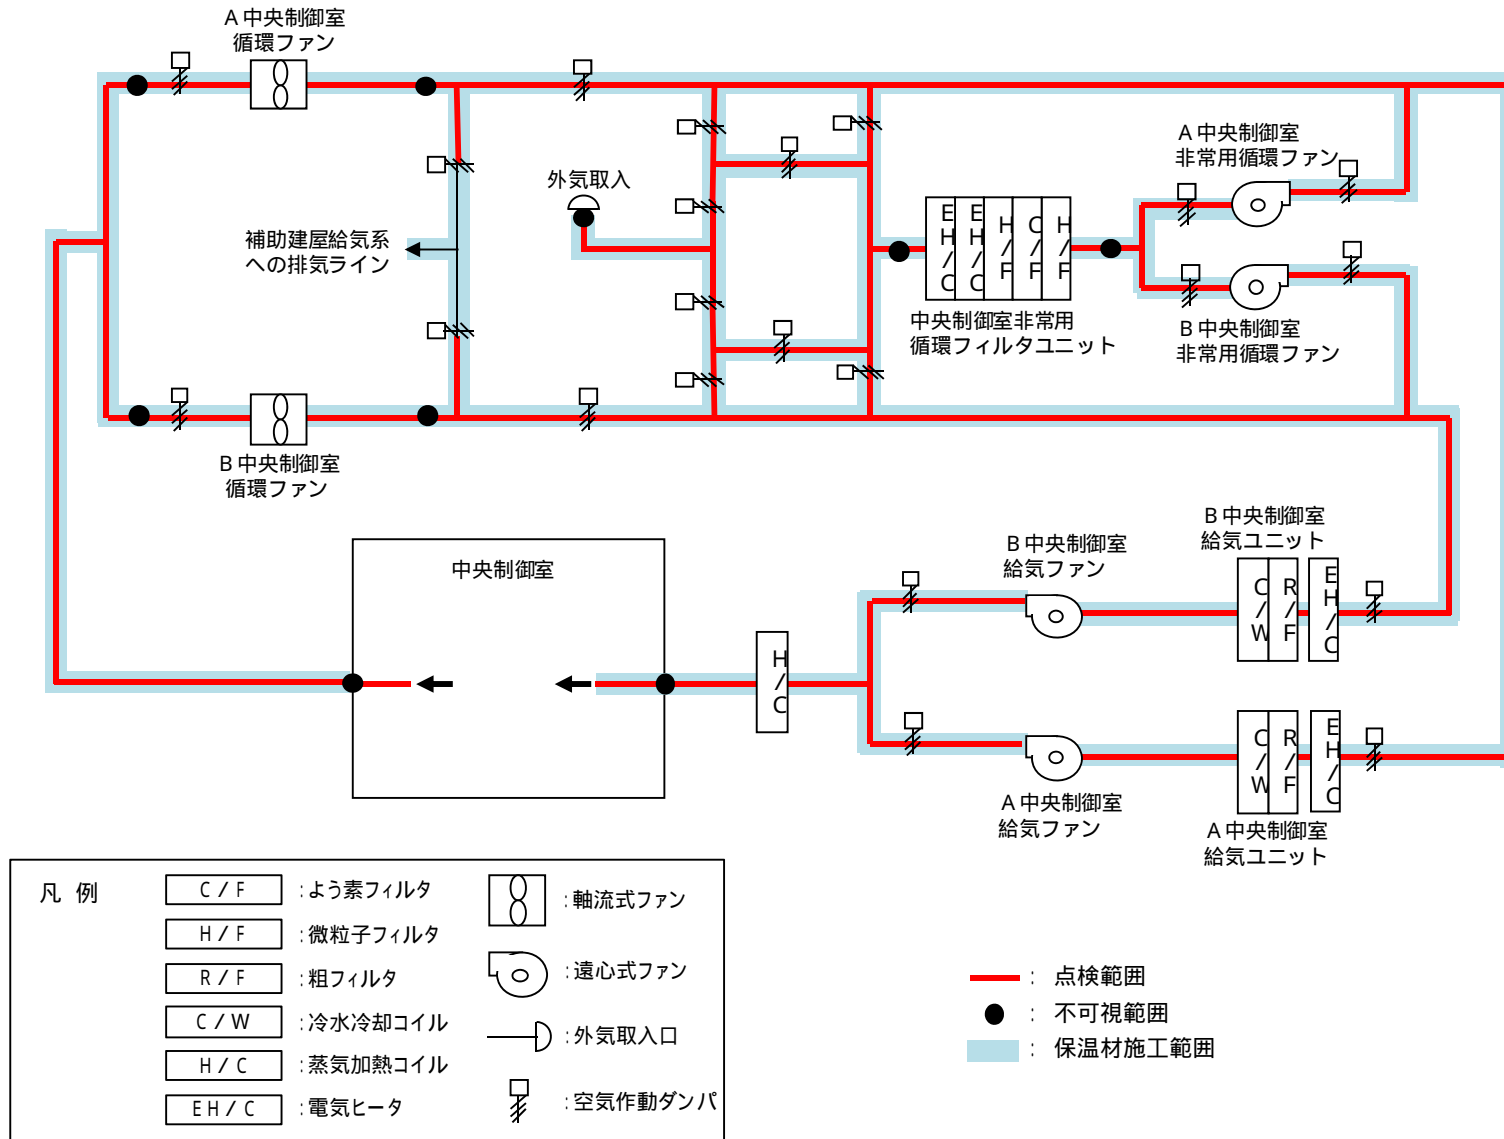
A 中央制御室
循環ファン

外気取入

補助建屋給気系
への排気ライン

A 中央制御室
非常用循環ファン

E H / C
E H / C
H / F
C / F
H / F

中央制御室非常用
循環フィルタユニット

B 中央制御室
非常用循環ファン

B 中央制御室
循環ファン

中央制御室

H / C

B 中央制御室
給気ファン

B 中央制御室
給気ユニット

C / W
R / F
E H / C

C / W
R / F
E H / C

A 中央制御室
給気ファン

A 中央制御室
給気ユニット

凡 例

| C / F | :よう素フィルタ |
|---|---|
| H / F | :微粒子フィルタ |
| R / F | :粗フィルタ |
| C / W | :冷水冷却コイル |
| H / C | :蒸気加熱コイル |
| E H / C | :電気ヒータ |

:軸流式ファン
:遠心式ファン
:外気取入口
:空気作動ダンパ

: 点検範囲
: 不可視範囲
: 保温材施工範囲